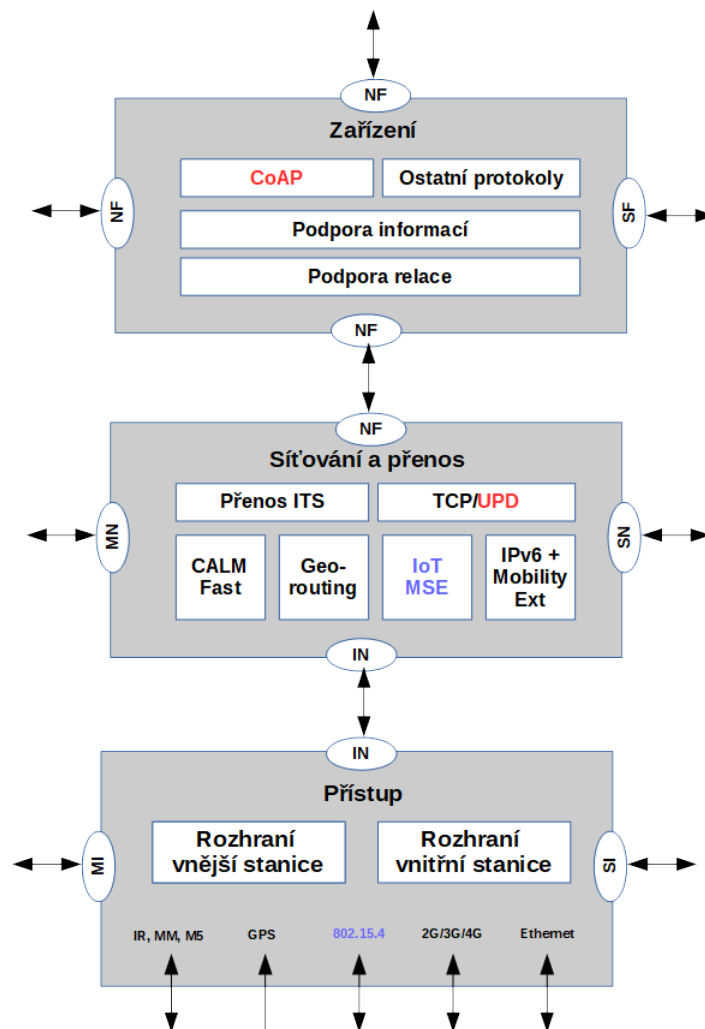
NF

Zařízení

NF

CoAP

Ostatní protokoly

SF

Podpora informací

Podpora relace

NF

NF

Síťování a přenos

Přenos ITS

TCP/UPD

MN

CALM Fast

Georouting

IoT MSE

IPv6 + Mobility Ext

SN

IN

IN

Přístup

MI

Rozhraní vnější stanice

Rozhraní vnitřní stanice

SI

IR, MM, M5

GPS

802.15.4

2G/3G/4G

Ethernet